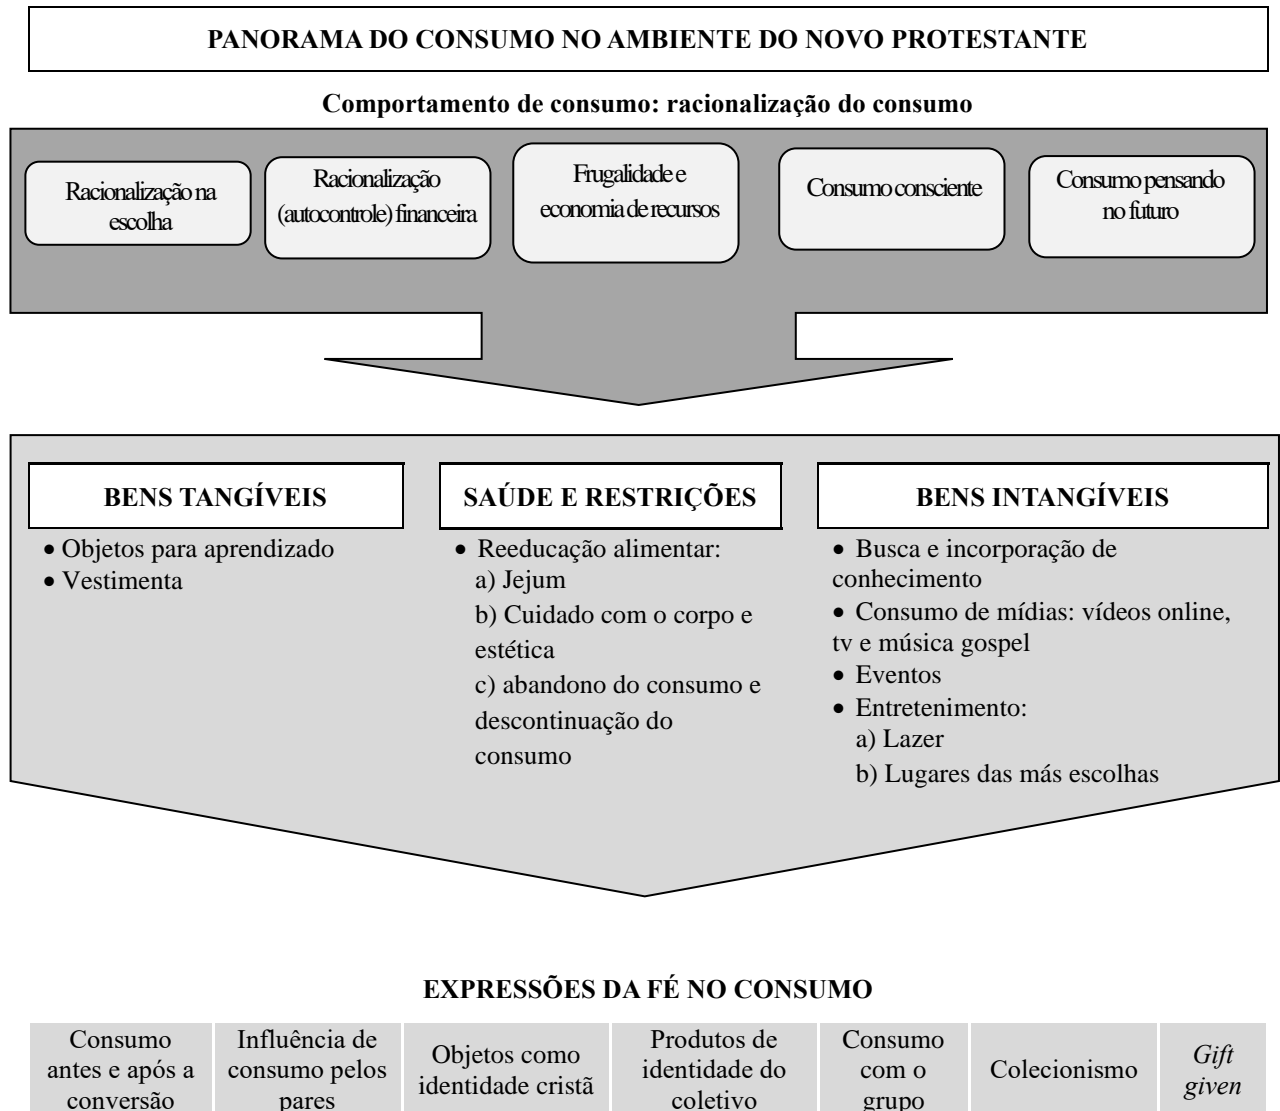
PANORAMA DO CONSUMO NO AMBIENTE DO NOVO PROTESTANTE

Comportamento de consumo: racionalização do consumo

Racionalização na escolha

Racionalização (autocontrole) financeira

Frugalidade e economia de recursos

Consumo consciente

Consumo pensando no futuro

BENS TANGÍVEIS

• Objetos para aprendizado
• Vestimenta

SAÚDE E RESTRIÇÕES

• Reeducação alimentar:
a) Jejum
b) Cuidado com o corpo e estética
c) abandono do consumo e descontinuação do consumo

BENS INTANGÍVEIS

• Busca e incorporação de conhecimento
• Consumo de mídias: vídeos online, tv e música gospel
• Eventos
• Entretenimento:
a) Lazer
b) Lugares das más escolhas

EXPRESSÕES DA FÉ NO CONSUMO

| Consumo antes e após a conversão | Influência de consumo pelos pares | Objetos como identidade cristã | Produtos de identidade do coletivo | Consumo com o grupo | Colecionismo | *Gift given* |
|---|---|---|---|---|---|---|